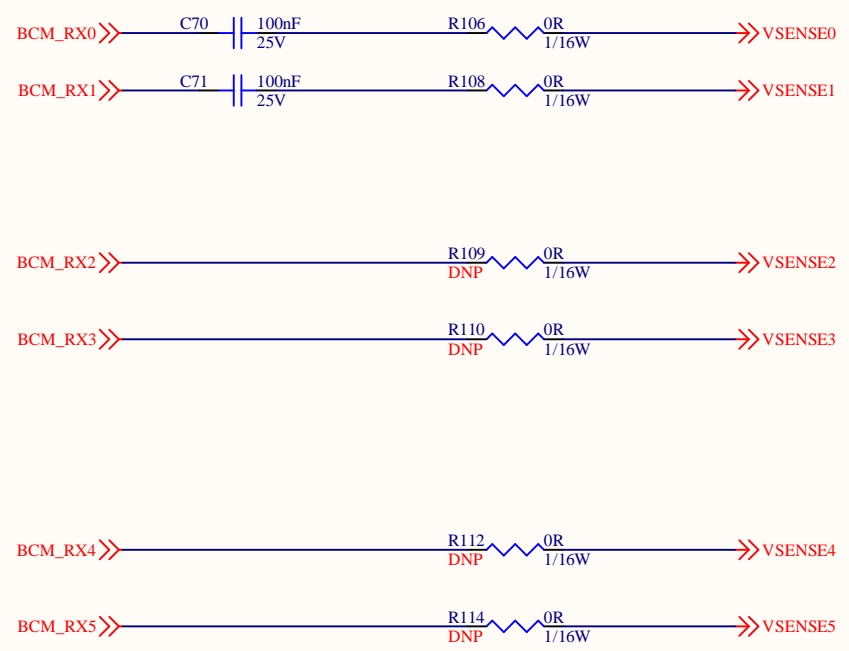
BCM_RX0 C70 100nF 25V R106 0R 1/16W VSENSE0

BCM_RX1 C71 100nF 25V R108 0R 1/16W VSENSE1

BCM_RX2 R109 DNP 0R 1/16W VSENSE2

BCM_RX3 R110 DNP 0R 1/16W VSENSE3

BCM_RX4 R112 DNP 0R 1/16W VSENSE4

BCM_RX5 R114 DNP 0R 1/16W VSENSE5